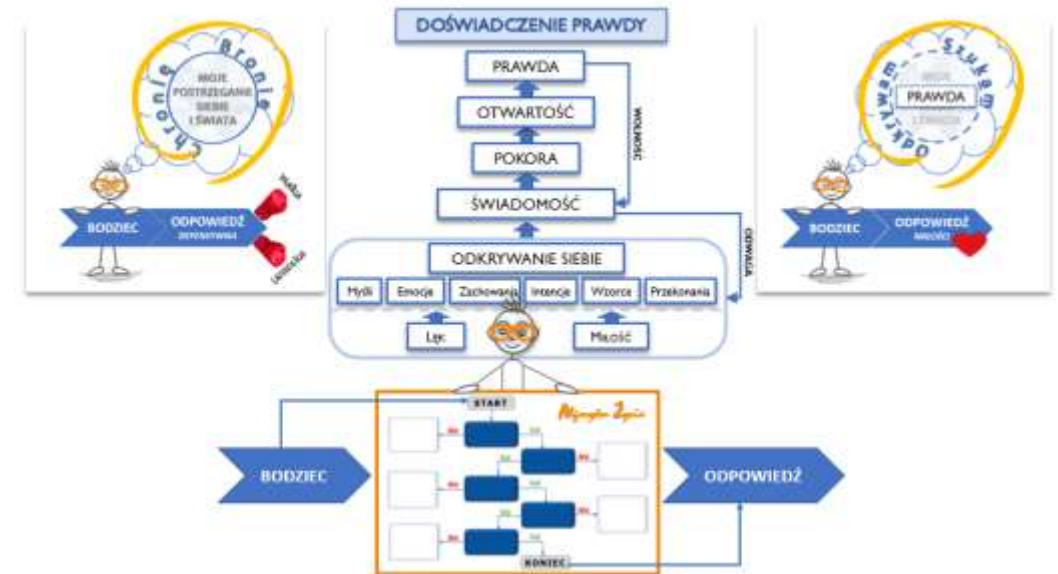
DOŚWIADCZENIE PRAWDY

PRAWDA

OTWARTOŚĆ

POKORA

ŚWIADOMOŚĆ

WOLNOŚĆ

ODWAGA

ODKRYWANIE SIEBIE

Myśli | Emocje | Zachowania | Intencje | Wzorce | Przekonania

Lęk

Miłość

Bronię

MOJE POSTRZEGANIE SIEBIE I ŚWIATA

BODZIEC

ODPOWIEDŹ DEFENSYWNA

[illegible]

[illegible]

Szukam Odkrywam

PRAWDA

BODZIEC

ODPOWIEDŹ MIŁOŚCI

START

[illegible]

KONIEC

BODZIEC

ODPOWIEDŹ